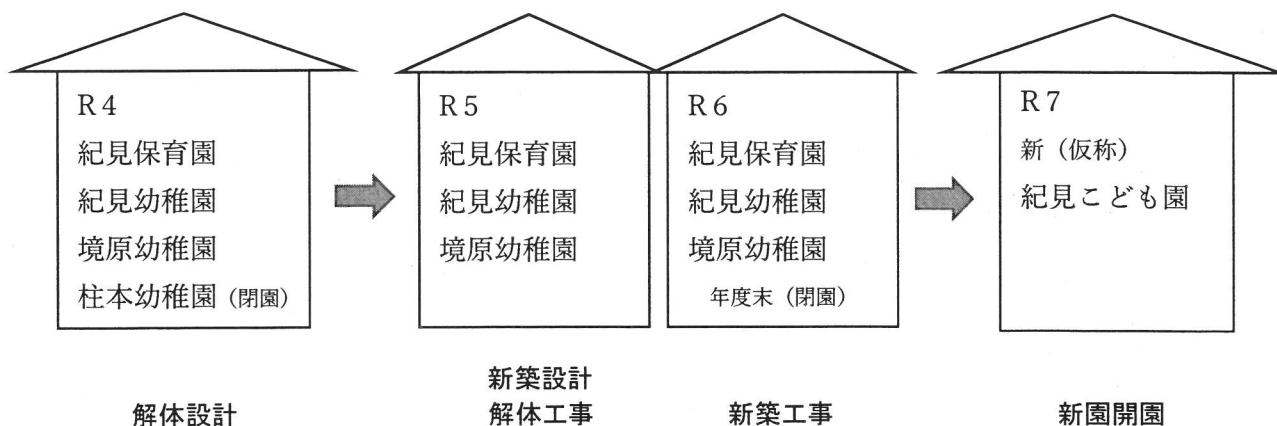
R4
紀見保育園
紀見幼稚園
境原幼稚園
柱本幼稚園（閉園）

R5
紀見保育園
紀見幼稚園
境原幼稚園

R6
紀見保育園
紀見幼稚園
境原幼稚園
年度末（閉園）

R7
新（仮称）
紀見こども園

解体設計

新築設計
解体工事

新築工事

新園開園